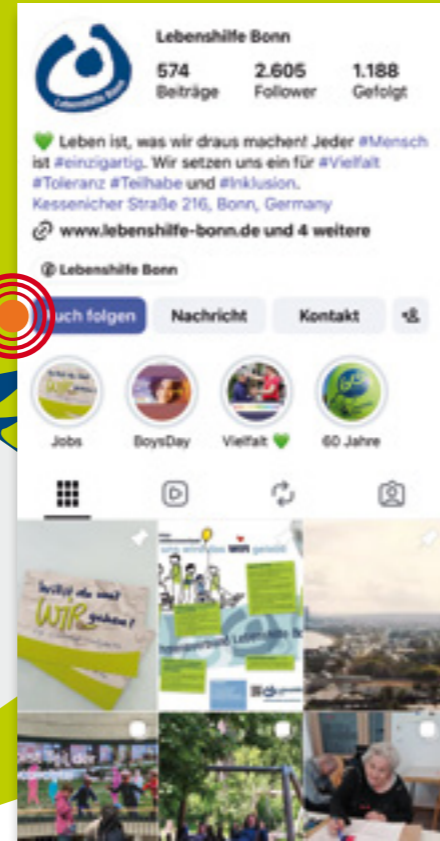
Lebenshilfe Bonn

574
Beiträge

2.605
Follower

1.188
Gefolgt

💚 Leben ist, was wir draus machen! Jeder #Mensch ist #einzigartig. Wir setzen uns ein für #Vielfalt #Toleranz #Teilhabe und #Inklusion.
Kessenicher Straße 216, Bonn, Germany

www.lebenshilfe-bonn.de und 4 weitere

Lebenshilfe Bonn

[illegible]uch folgen
Nachricht
Kontakt

Jobs
BoysDay
Vielfalt 💚
60 Jahre

Willst du mit WIR gehen?

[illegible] WIR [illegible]